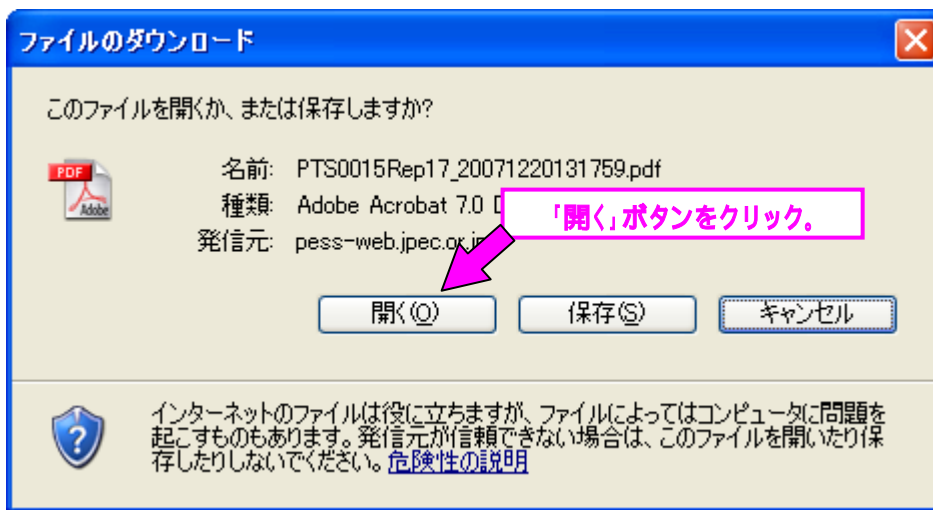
ファイルのダウンロード

このファイルを開くか、または保存しますか?

PDF
Adobe

名前: PTS0015Rep17_20071220131759.pdf
種類: Adobe Acrobat 7.0 D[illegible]
発信元: pess-web.jpec.or.j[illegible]

「開く」ボタンをクリック。

開く(O)
保存(S)
キャンセル

インターネットのファイルは役に立ちますが、ファイルによってはコンピュータに問題を起こすものもあります。発信元が信頼できない場合は、このファイルを開いたり保存したりしないでください。危険性の説明